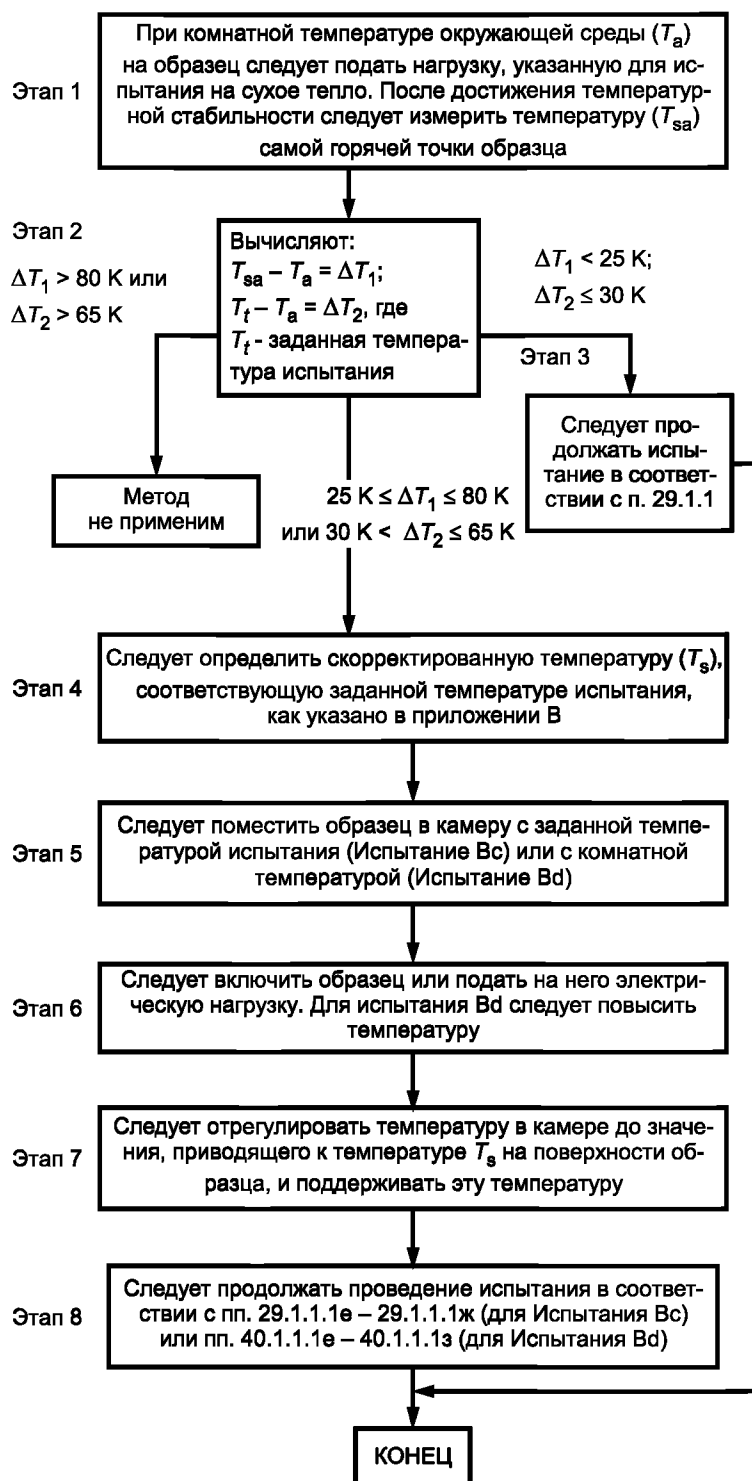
Этап 1

При комнатной температуре окружающей среды ($T_a$) на образец следует подать нагрузку, указанную для испытания на сухое тепло. После достижения температурной стабильности следует измерить температуру ($T_{sa}$) самой горячей точки образца

Этап 2

$\Delta T_1 > 80$ K или $\Delta T_2 > 65$ K

Вычисляют:
$T_{sa} - T_a = \Delta T_1$;
$T_t - T_a = \Delta T_2$, где
$T_t$ - заданная температура испытания

$\Delta T_1 < 25$ K;
$\Delta T_2 \leq 30$ K

Этап 3

Следует продолжать испытание в соответствии с п. 29.1.1

Метод не применим

25 K $\leq \Delta T_1 \leq$ 80 K или 30 K < $\Delta T_2 \leq$ 65 K

Этап 4

Следует определить скорректированную температуру ($T_s$), соответствующую заданной температуре испытания, как указано в приложении В

Этап 5

Следует поместить образец в камеру с заданной температурой испытания (Испытание Вс) или с комнатной температурой (Испытание Bd)

Этап 6

Следует включить образец или подать на него электрическую нагрузку. Для испытания Bd следует повысить температуру

Этап 7

Следует отрегулировать температуру в камере до значения, приводящего к температуре $T_s$ на поверхности образца, и поддерживать эту температуру

Этап 8

Следует продолжать проведение испытания в соответствии с пп. 29.1.1.1е – 29.1.1.1ж (для Испытания Вс) или пп. 40.1.1.1е – 40.1.1.1з (для Испытания Bd)

КОНЕЦ